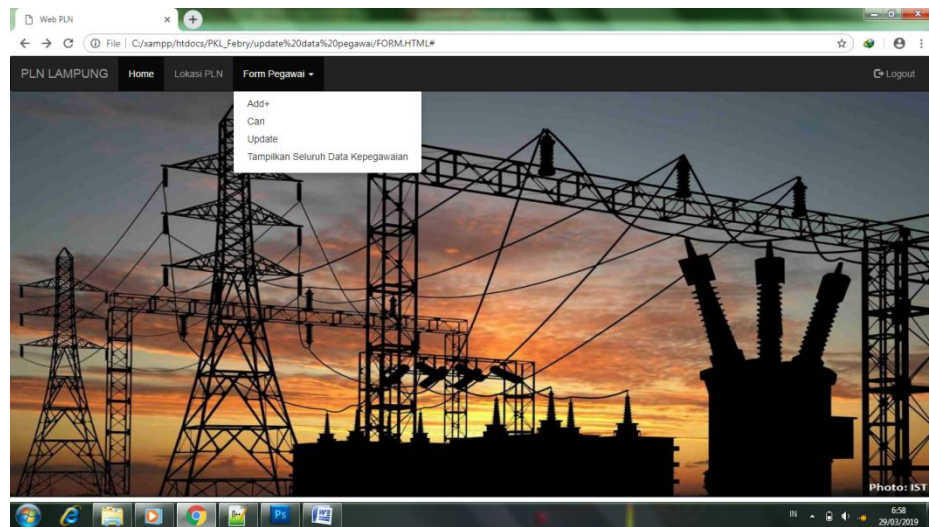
Web PLN
×
File | C:/xampp/htdocs/PKL_Febry/update%20data%20pegawai/FORM.HTML#

PLN LAMPUNG
Home
Lokasi PLN
Form Pegawai
Logout

Add+
Cari
Update
Tampilkan Seluruh Data Kepegawaian

Photo: IST

Ps
IN
6:58
29/03/2019